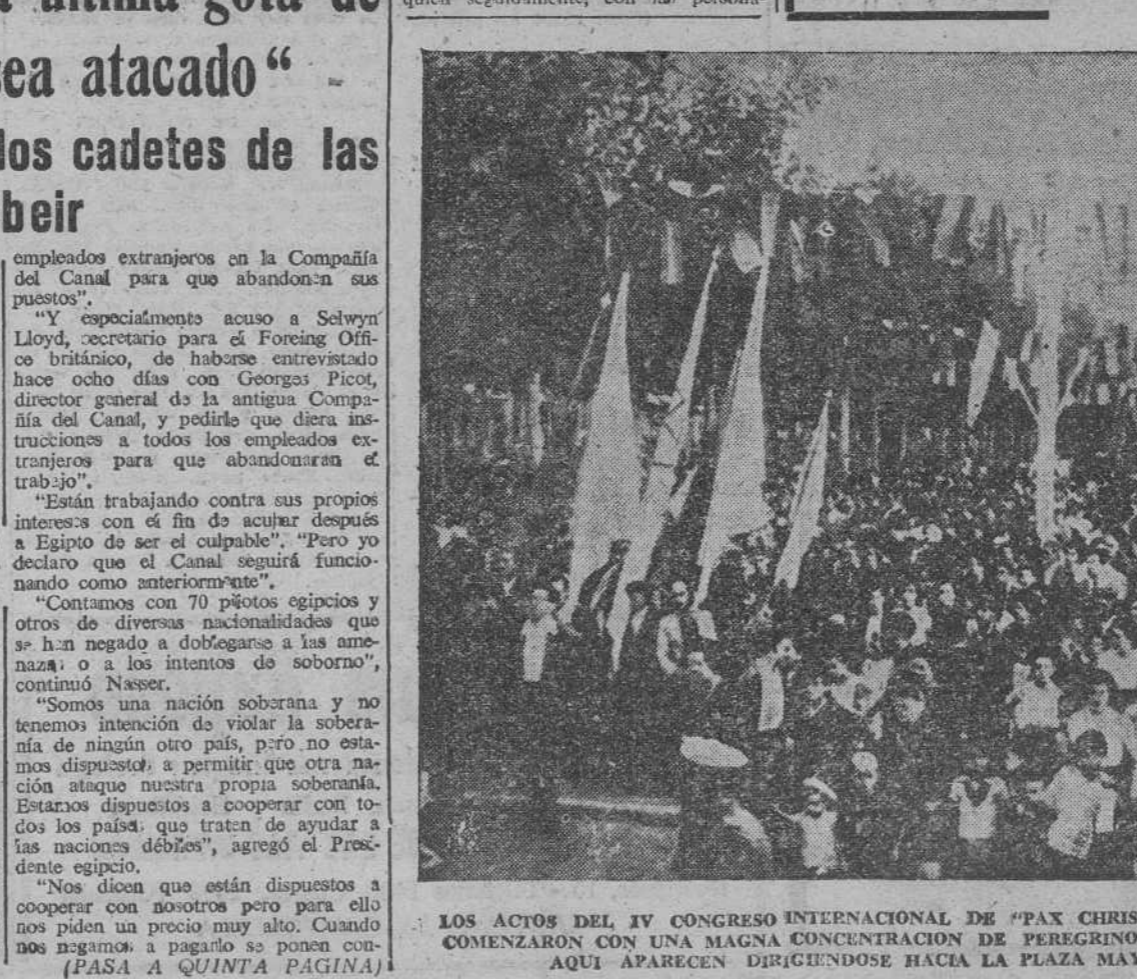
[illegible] última gota de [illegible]ea atacado"

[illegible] los cadetes de las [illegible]beir

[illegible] quien seguidamente, con las persona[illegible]

empleados extranjeros en la Compañía del Canal para que abandonen sus puestos".

"Y especialmente acuso a Selwyn Lloyd, secretario para el Foreing Office británico, de haberse entrevistado hace ocho días con Georges Picot, director general de la antigua Compañía del Canal, y pedirle que diera instrucciones a todos los empleados extranjeros para que abandonaran el trabajo".

"Están trabajando contra sus propios intereses con el fin de acusar después a Egipto de ser el culpable". "Pero yo declaro que el Canal seguirá funcionando como anteriormente".

"Contamos con 70 pilotos egipcios y otros de diversas nacionalidades que se han negado a doblegarse a las amenazas o a los intentos de soborno", continuó Nasser.

"Somos una nación soberana y no tenemos intención de violar la soberanía de ningún otro país, pero no estamos dispuestos a permitir que otra nación ataque nuestra propia soberanía. Estamos dispuestos a cooperar con todos los países que traten de ayudar a las naciones débiles", agregó el Presidente egipcio.

"Nos dicen que están dispuestos a cooperar con nosotros pero para ello nos piden un precio muy alto. Cuando nos negamos a pagarlo se ponen con-

(PASA A QUINTA PAGINA)

LOS ACTOS DEL IV CONGRESO INTERNACIONAL DE "PAX CHRIS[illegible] COMENZARON CON UNA MAGNA CONCENTRACION DE PEREGRINO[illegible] AQUI APARECEN DIRIGIENDOSE HACIA LA PLAZA MAY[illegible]